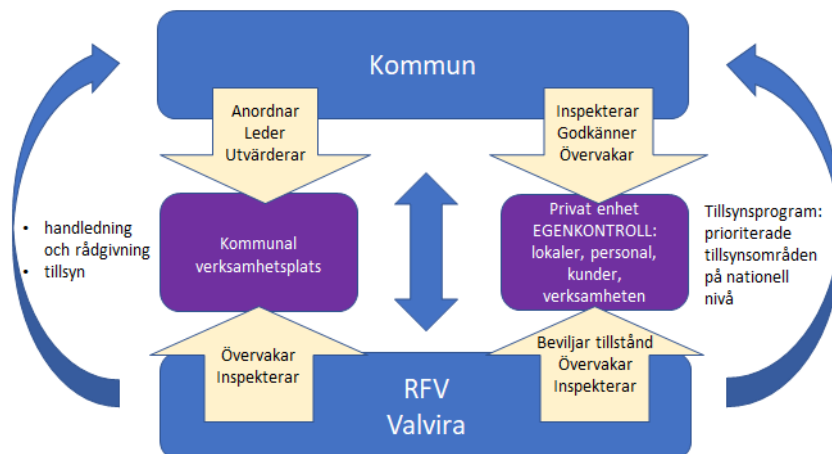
Kommun

Anordnar
Leder
Utvärderar

Inspekterar
Godkänner
Övervakar

• handledning och rådgivning
• tillsyn

Kommunal verksamhetsplats

Privat enhet
EGENKONTROLL:
lokaler, personal, kunder, verksamheten

Tillsynsprogram: prioriterade tillsynsområden på nationell nivå

Övervakar
Inspekterar

Beviljar tillstånd
Övervakar
Inspekterar

RFV
Valvira